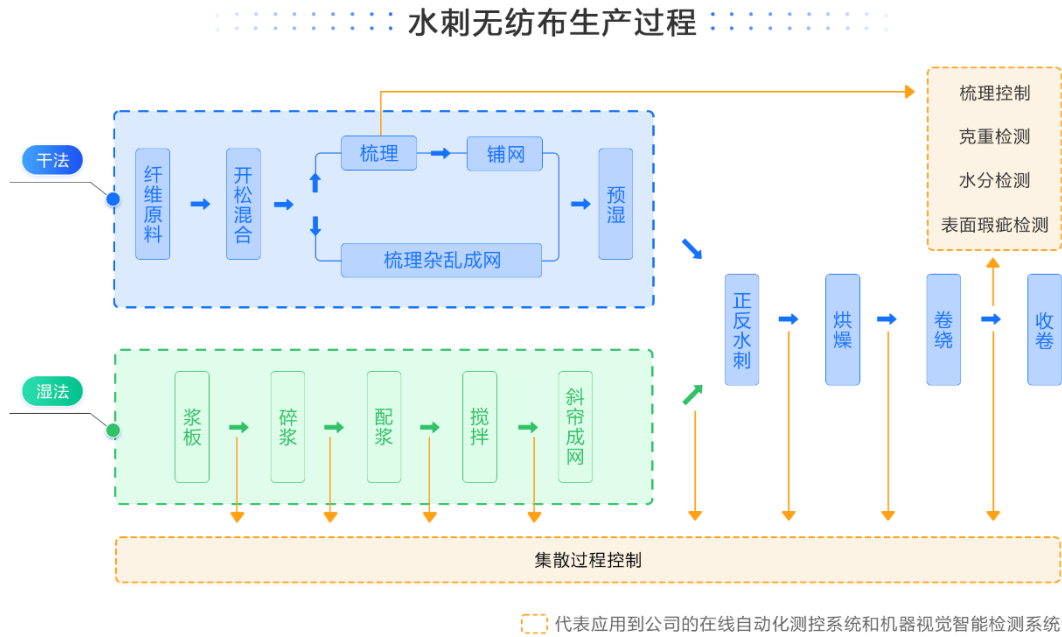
水刺无纺布生产过程

干法

纤维原料

开松混合

梳理

铺网

梳理杂乱成网

预湿

梳理控制

克重检测

水分检测

表面瑕疵检测

正反水刺

烘燥

卷绕

收卷

湿法

浆板

碎浆

配浆

搅拌

斜帘成网

集散过程控制

代表应用到公司的在线自动化测控系统和机器视觉智能检测系统